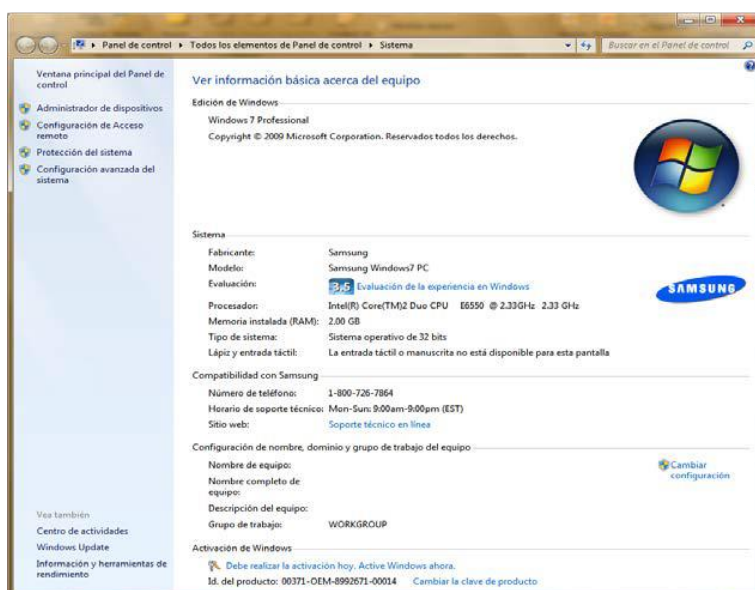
Panel de control ▸ Todos los elementos de Panel de control ▸ Sistema

Buscar en el Panel de control

Ventana principal del Panel de control

Administrador de dispositivos

Configuración de Acceso remoto

Protección del sistema

Configuración avanzada del sistema

Vea también

Centro de actividades

Windows Update

Información y herramientas de rendimiento

Ver información básica acerca del equipo

Edición de Windows

Windows 7 Professional

Copyright © 2009 Microsoft Corporation. Reservados todos los derechos.

Sistema

| | |
|---|---|
| Fabricante: | Samsung |
| Modelo: | Samsung Windows7 PC |
| Evaluación: | 3,5 Evaluación de la experiencia en Windows |
| Procesador: | Intel(R) Core(TM)2 Duo CPU E6550 @ 2.33GHz 2.33 GHz |
| Memoria instalada (RAM): | 2.00 GB |
| Tipo de sistema: | Sistema operativo de 32 bits |
| Lápiz y entrada táctil: | La entrada táctil o manuscrita no está disponible para esta pantalla |

SAMSUNG

Compatibilidad con Samsung

| | |
|---|---|
| Número de teléfono: | 1-800-726-7864 |
| Horario de soporte técnico: | Mon-Sun: 9:00am-9:00pm (EST) |
| Sitio web: | Soporte técnico en línea |

Configuración de nombre, dominio y grupo de trabajo del equipo

| | |
|---|---|
| Nombre de equipo: | |
| Nombre completo de equipo: | |
| Descripción del equipo: | |
| Grupo de trabajo: | WORKGROUP |

Cambiar configuración

Activación de Windows

Debe realizar la activación hoy. Active Windows ahora.

Id. del producto: 00371-OEM-8992671-00014 Cambiar la clave de producto